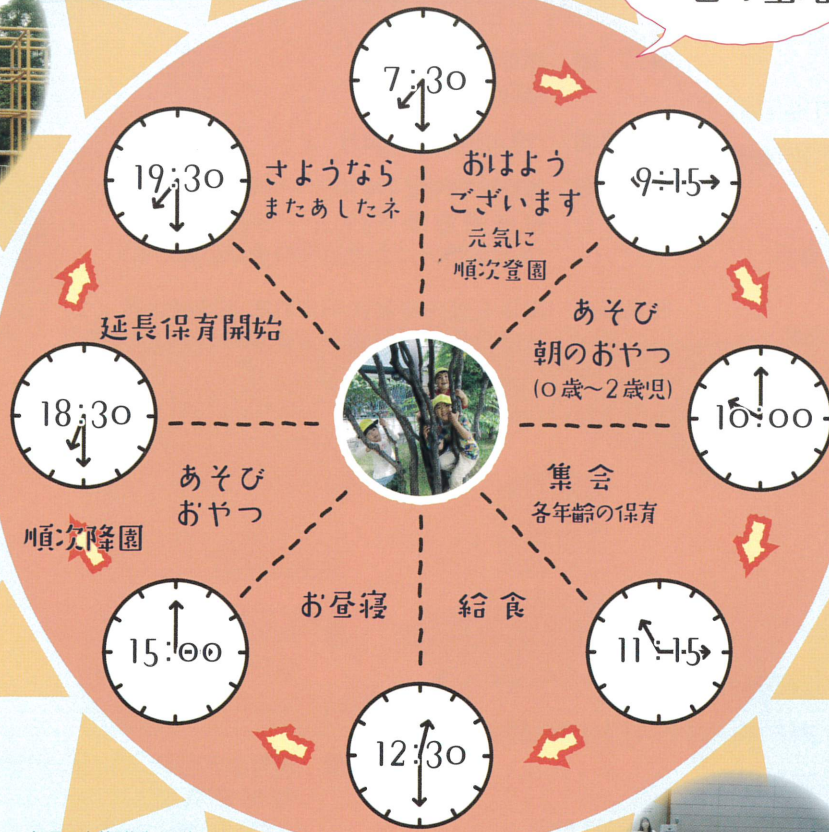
7:30

おはよう
ございます
元気に
順次登園

9:15

あそび
朝のおやつ
(0歳~2歳児)

10:00

集会
各年齢の保育

11:15

給食

12:30

お昼寝

15:00

あそび
おやつ
順次降園

18:30

延長保育開始

19:30

さようなら
またあしたネ